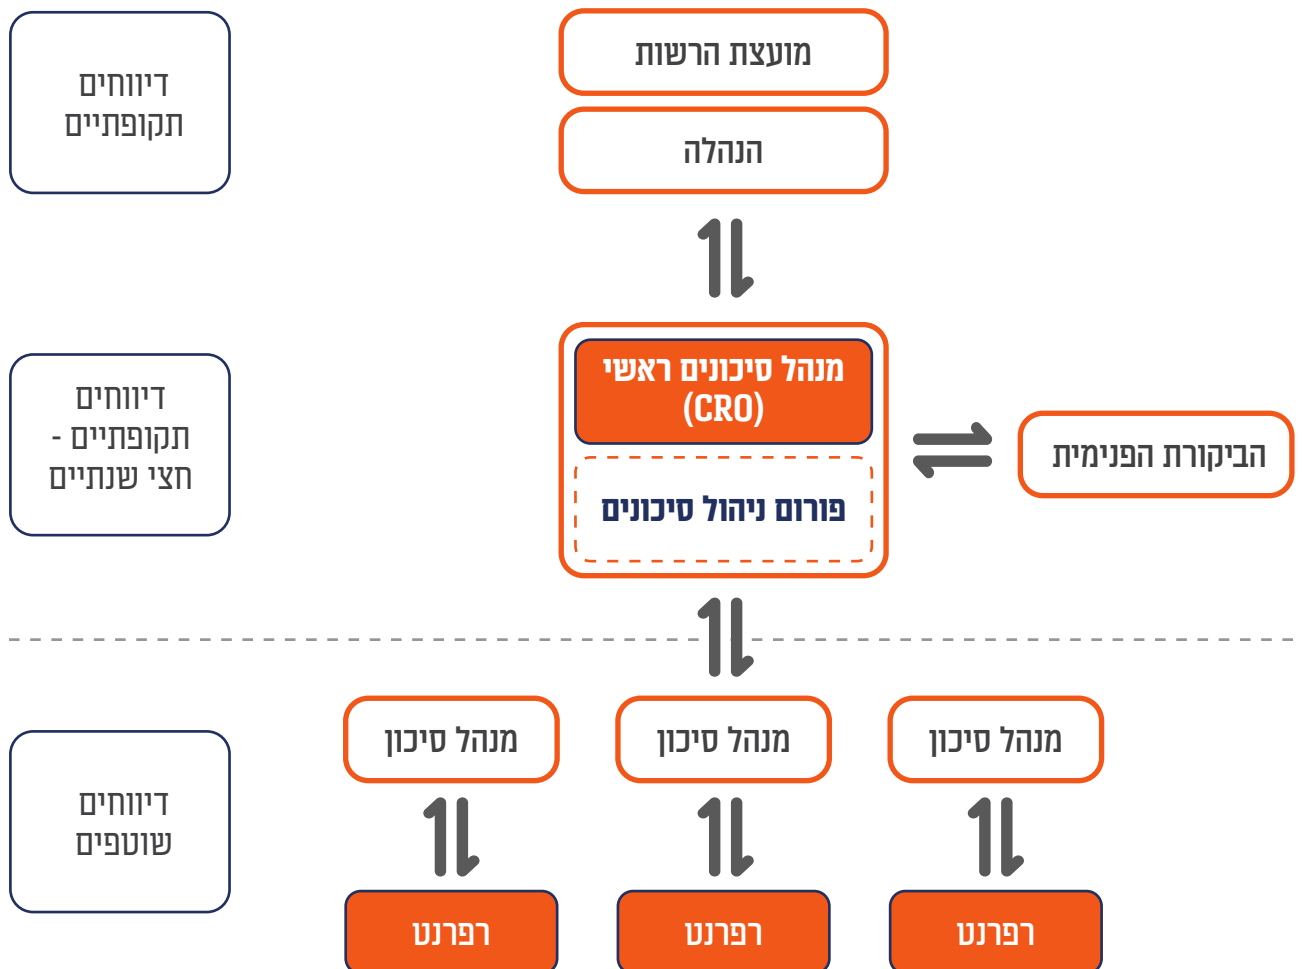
מועצת הרשות

הנהלה

דיווחים תקופתיים

מנהל סיכונים ראשי (CRO)

פורום ניהול סיכונים

הביקורת הפנימית

דיווחים תקופתיים - חצי שנתיים

מנהל סיכון

מנהל סיכון

מנהל סיכון

דיווחים שוטפים

רפרנט

רפרנט

רפרנט